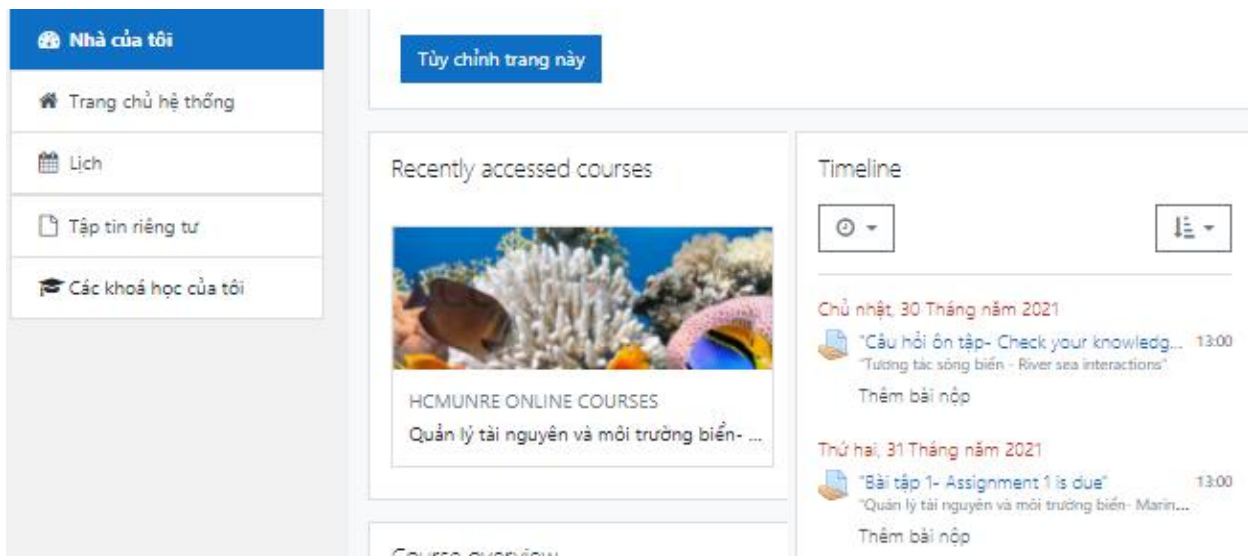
Nhà của tôi

Trang chủ hệ thống

Lịch

Tập tin riêng tư

Các khoá học của tôi

Tùy chỉnh trang này

Recently accessed courses

HCMUNRE ONLINE COURSES

Quản lý tài nguyên và môi trường biển- ...

Timeline

Chủ nhật, 30 Tháng năm 2021

"Câu hỏi ôn tập- Check your knowledg... 13:00

"Tương tác sông biển - River sea interactions"

Thêm bài nộp

Thứ hai, 31 Tháng năm 2021

"Bài tập 1- Assignment 1 is due" 13:00

"Quản lý tài nguyên và môi trường biển- Marin...

Thêm bài nộp

Course overview